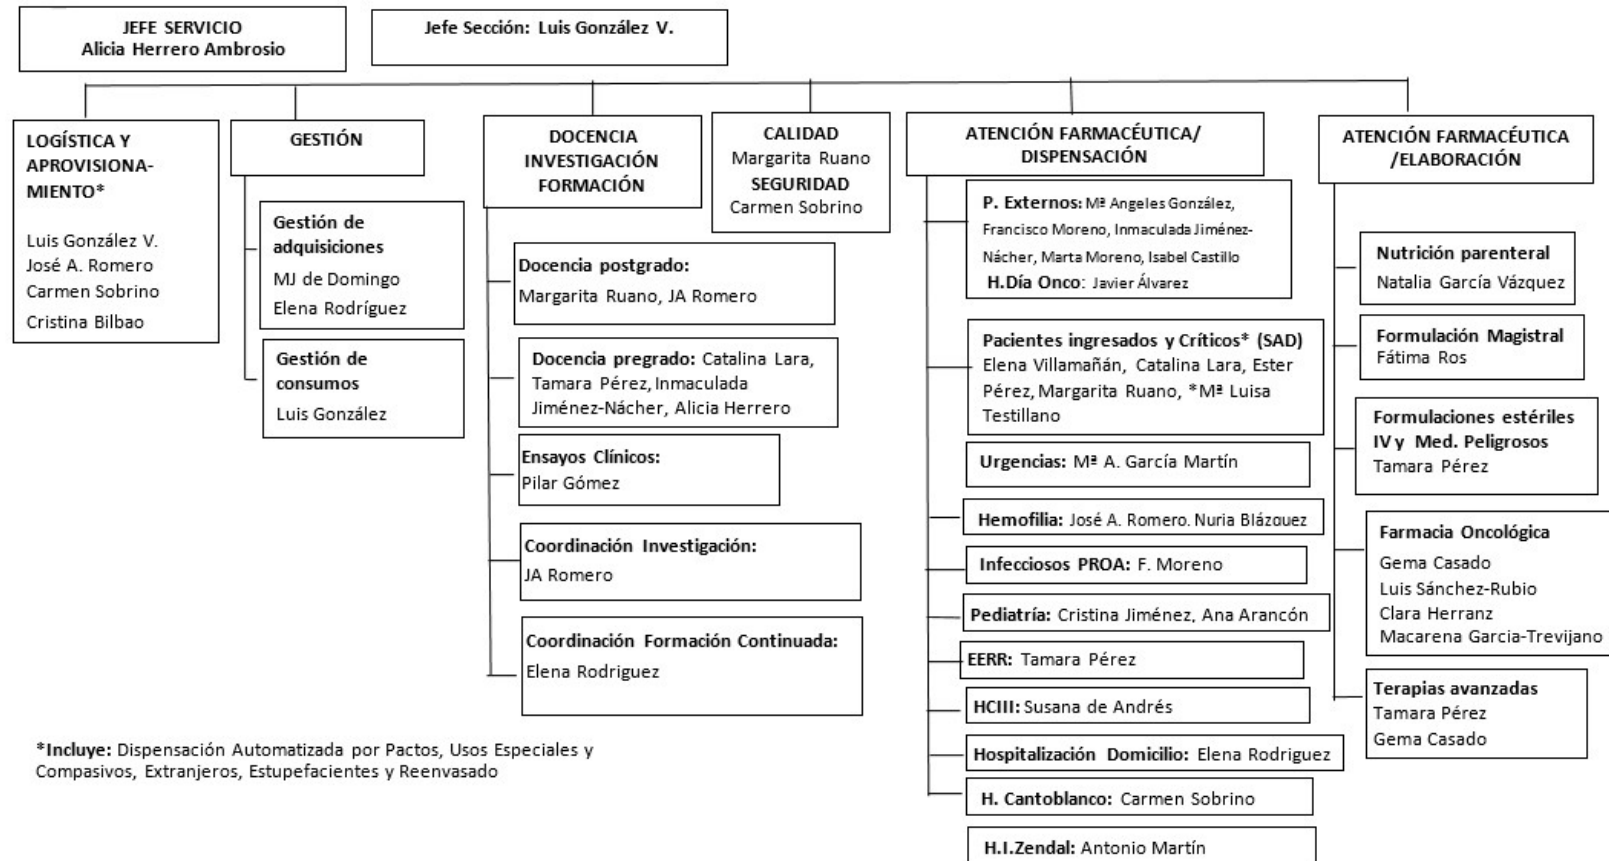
JEFE SERVICIO
Alicia Herrero Ambrosio

Jefe Sección: Luis González V.

LOGÍSTICA Y APROVISIONAMIENTO*

Luis González V.
José A. Romero
Carmen Sobrino
Cristina Bilbao

GESTIÓN

Gestión de adquisiciones
MJ de Domingo
Elena Rodríguez

Gestión de consumos
Luis González

DOCENCIA INVESTIGACIÓN FORMACIÓN

Docencia postgrado:
Margarita Ruano, JA Romero

Docencia pregrado: Catalina Lara, Tamara Pérez, Inmaculada Jiménez-Nácher, Alicia Herrero

Ensayos Clínicos:
Pilar Gómez

Coordinación Investigación:
JA Romero

Coordinación Formación Continuada:
Elena Rodriguez

CALIDAD
Margarita Ruano
SEGURIDAD
Carmen Sobrino

ATENCIÓN FARMACÉUTICA/ DISPENSACIÓN

P. Externos: Mª Angeles González, Francisco Moreno, Inmaculada Jiménez-Nácher, Marta Moreno, Isabel Castillo
H.Día Onco: Javier Álvarez

Pacientes ingresados y Críticos* (SAD)
Elena Villamañán, Catalina Lara, Ester Pérez, Margarita Ruano, *Mª Luisa Testillano

Urgencias: Mª A. García Martín

Hemofilia: José A. Romero. Nuria Blázquez

Infecciosos PROA: F. Moreno

Pediatría: Cristina Jiménez, Ana Arancón

EERR: Tamara Pérez

HCIII: Susana de Andrés

Hospitalización Domicilio: Elena Rodriguez

H. Cantoblanco: Carmen Sobrino

H.I.Zendal: Antonio Martín

ATENCIÓN FARMACÉUTICA /ELABORACIÓN

Nutrición parenteral
Natalia García Vázquez

Formulación Magistral
Fátima Ros

Formulaciones estériles IV y Med. Peligrosos
Tamara Pérez

Farmacia Oncológica
Gema Casado
Luis Sánchez-Rubio
Clara Herranz
Macarena Garcia-Trevijano

Terapias avanzadas
Tamara Pérez
Gema Casado

*Incluye: Dispensación Automatizada por Pactos, Usos Especiales y Compasivos, Extranjeros, Estupefacientes y Reenvasado